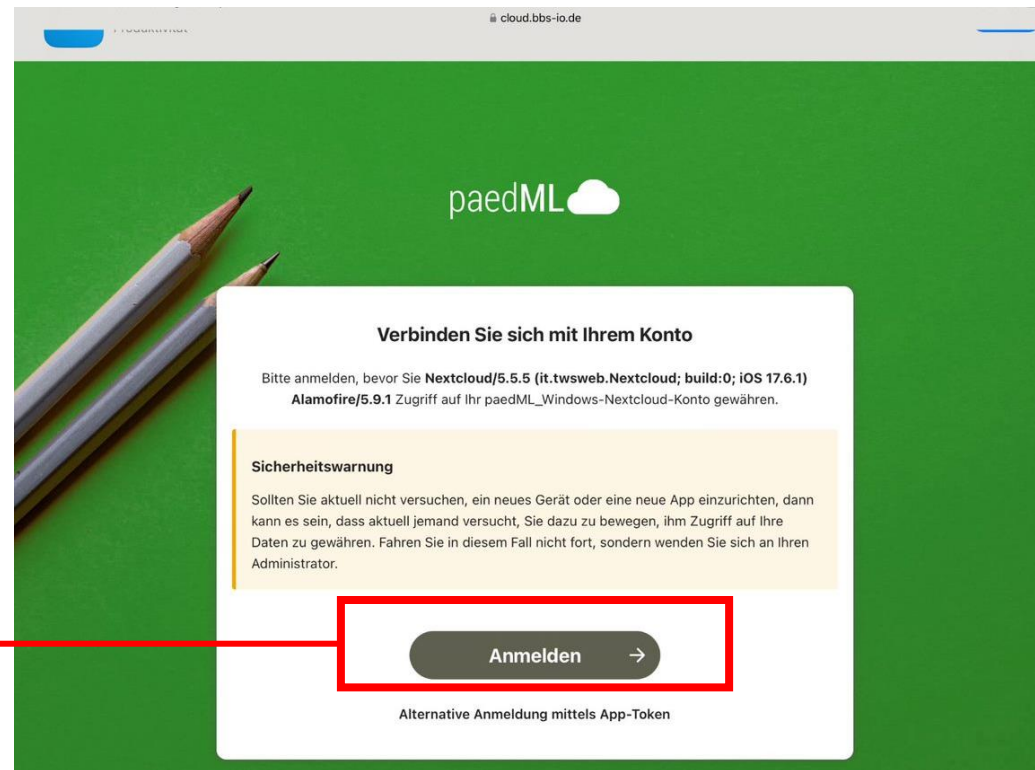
cloud.bbs-io.de

paedML

Verbinden Sie sich mit Ihrem Konto

Bitte anmelden, bevor Sie **Nextcloud/5.5.5 (it.twsweb.Nextcloud; build:0; iOS 17.6.1) Alamofire/5.9.1** Zugriff auf Ihr paedML_Windows-Nextcloud-Konto gewähren.

Sicherheitswarnung

Sollten Sie aktuell nicht versuchen, ein neues Gerät oder eine neue App einzurichten, dann kann es sein, dass aktuell jemand versucht, Sie dazu zu bewegen, ihm Zugriff auf Ihre Daten zu gewähren. Fahren Sie in diesem Fall nicht fort, sondern wenden Sie sich an Ihren Administrator.

Anmelden →

Alternative Anmeldung mittels App-Token